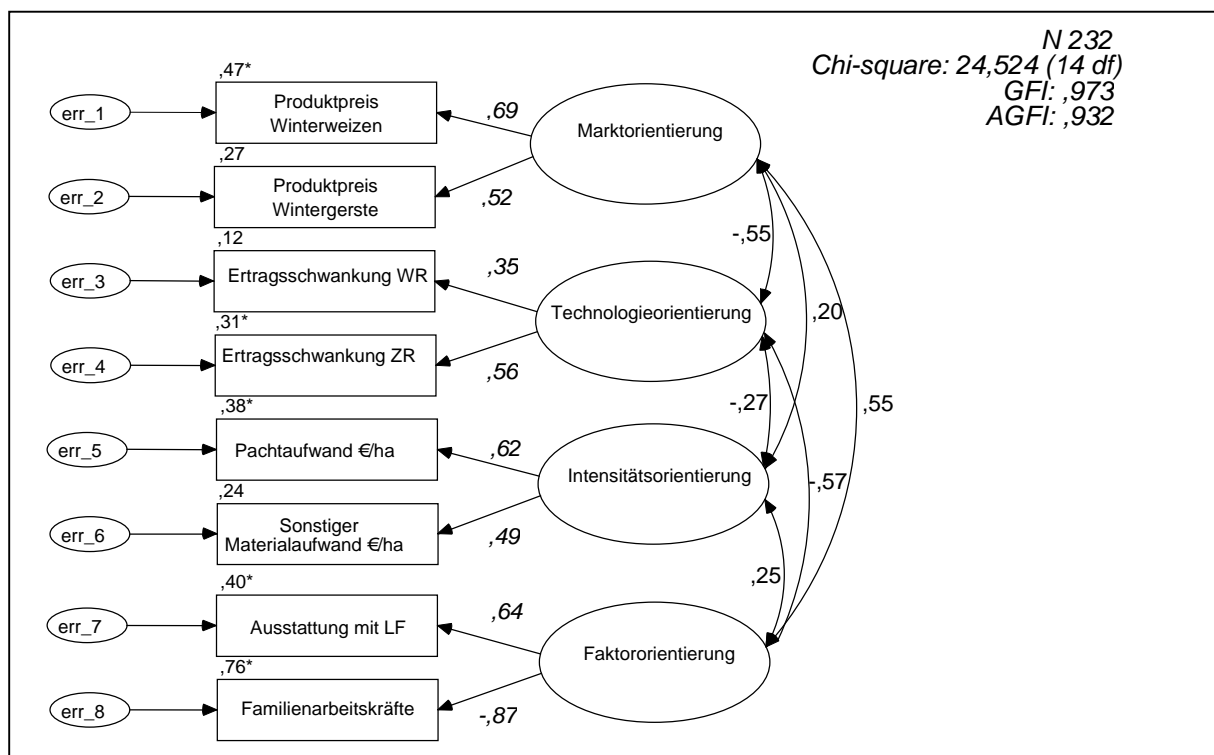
N 232
Chi-square: 24,524 (14 df)
GFI: ,973
AGFI: ,932

,47*
err_1
Produktpreis Winterweizen
,69
Marktorientierung

,27
err_2
Produktpreis Wintergerste
,52

-,55

,12
err_3
Ertragsschwankung WR
,35
Technologieorientierung
,20

,31*
err_4
Ertragsschwankung ZR
,56

-,27
,55

,38*
err_5
Pachtaufwand €/ha
,62
Intensitätsorientierung

-,57

,24
err_6
Sonstiger Materialaufwand €/ha
,49

,25

,40*
err_7
Ausstattung mit LF
,64
Faktororientierung

,76*
err_8
Familienarbeitskräfte
-,87